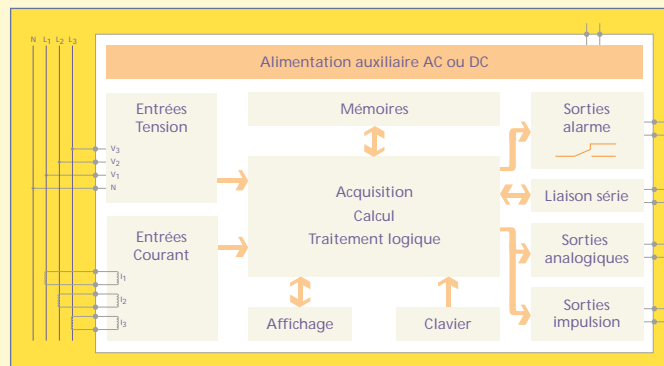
N L1 L2 L3

Alimentation auxiliaire AC ou DC

Entrées Tension

V3
V2
V1
N

Mémoires

Sorties alarme

Acquisition
Calcul
Traitement logique

Liaison série

Entrées Courant

I1
I2
I3

Sorties analogiques

Sorties impulsion

Affichage

Clavier